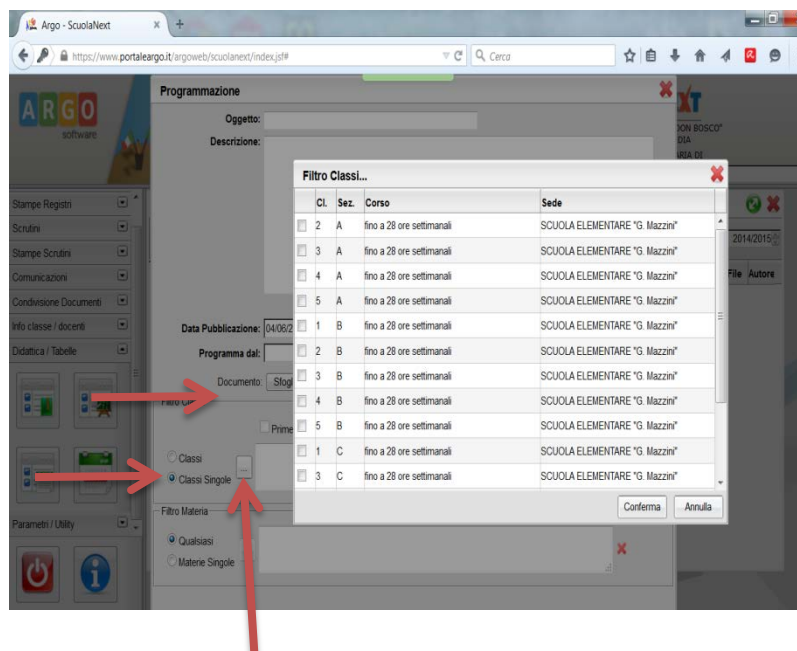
Argo - ScuolaNext

https://www.portaleargo.it/argoweb/scuolanext/index.jsf#

Cerca

ARGO software

Stampe Registri
Scrutini
Stampe Scrutini
Comunicazioni
Condivisione Documenti
Info classe / docenti
Didattica / Tabelle

Parametri / Utility

Programmazione

Oggetto:
Descrizione:

Data Pubblicazione: 04/06/2
Programma dal:
Documento: Sfogl

Filtro Cl
Prime

Classi
Classi Singole ...

Filtro Materia
Qualsiasi
Materie Singole

XT
DON BOSCO"
DIA
ARIA DI

2014/2015
File Autore

Filtro Classi...

| | Cl. | Sez. | Corso | Sede |
|---|---|---|---|---|
| | 2 | A | fino a 28 ore settimanali | SCUOLA ELEMENTARE "G. Mazzini" |
| | 3 | A | fino a 28 ore settimanali | SCUOLA ELEMENTARE "G. Mazzini" |
| | 4 | A | fino a 28 ore settimanali | SCUOLA ELEMENTARE "G. Mazzini" |
| | 5 | A | fino a 28 ore settimanali | SCUOLA ELEMENTARE "G. Mazzini" |
| | 1 | B | fino a 28 ore settimanali | SCUOLA ELEMENTARE "G. Mazzini" |
| | 2 | B | fino a 28 ore settimanali | SCUOLA ELEMENTARE "G. Mazzini" |
| | 3 | B | fino a 28 ore settimanali | SCUOLA ELEMENTARE "G. Mazzini" |
| | 4 | B | fino a 28 ore settimanali | SCUOLA ELEMENTARE "G. Mazzini" |
| | 5 | B | fino a 28 ore settimanali | SCUOLA ELEMENTARE "G. Mazzini" |
| | 1 | C | fino a 28 ore settimanali | SCUOLA ELEMENTARE "G. Mazzini" |
| | 3 | C | fino a 28 ore settimanali | SCUOLA ELEMENTARE "G. Mazzini" |

Conferma
Annulla